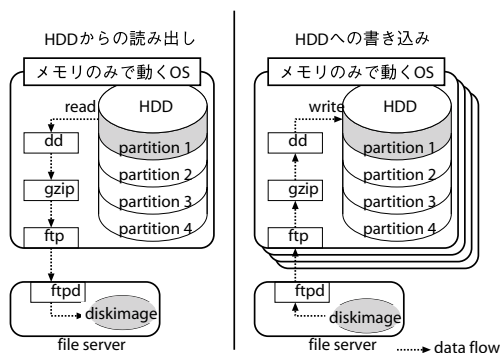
HDDからの読み出し

メモリのみで動くOS

read

HDD

dd

partition 1

partition 2

gzip

partition 3

partition 4

ftp

ftpd

diskimage

file server

HDDへの書き込み

メモリのみで動くOS

write

HDD

dd

partition 1

partition 2

gzip

partition 3

partition 4

ftp

ftpd

diskimage

file server

data flow